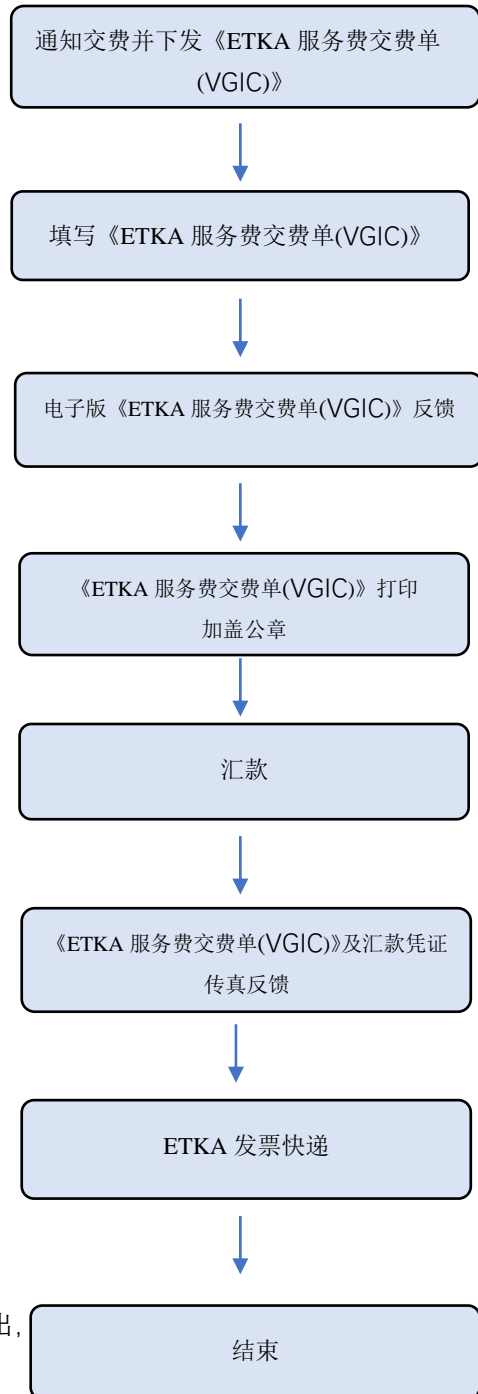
通知交费并下发《ETKA 服务费交费单(VGIC)》

填写《ETKA 服务费交费单(VGIC)》

电子版《ETKA 服务费交费单(VGIC)》反馈

《ETKA 服务费交费单(VGIC)》打印加盖公章

汇款

《ETKA 服务费交费单(VGIC)》及汇款凭证传真反馈

ETKA 发票快递

出,

结束